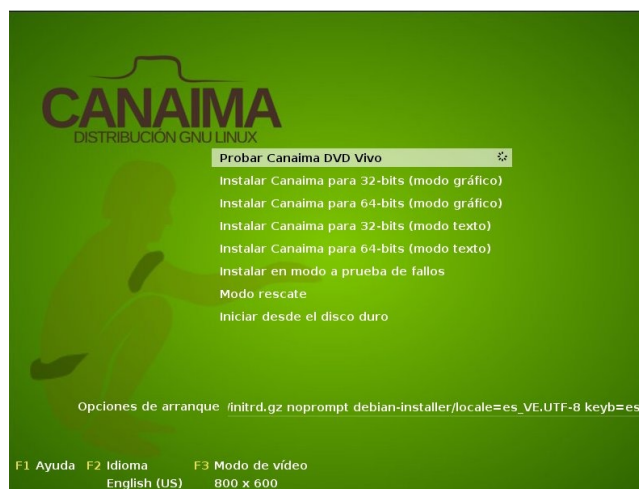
CANAIMA
DISTRIBUCIÓN GNU LINUX

Probar Canaima DVD Vivo
Instalar Canaima para 32-bits (modo gráfico)
Instalar Canaima para 64-bits (modo gráfico)
Instalar Canaima para 32-bits (modo texto)
Instalar Canaima para 64-bits (modo texto)
Instalar en modo a prueba de fallos
Modo rescate
Iniciar desde el disco duro

Opciones de arranque /initrd.gz noprompt debian-installer/locale=es_VE.UTF-8 keyb=es

F1 Ayuda F2 Idioma F3 Modo de vídeo
English (US) 800 x 600